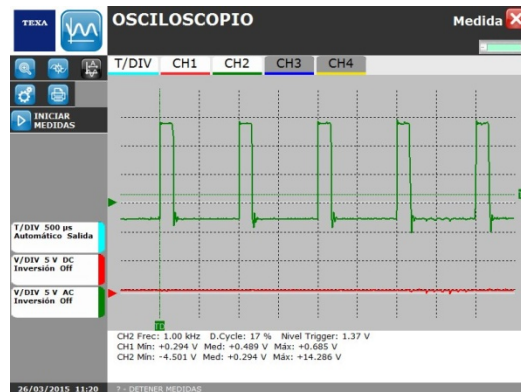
TEXA

OSCILOSCOPIO

Medida

T/DIV CH1 CH2 CH3 CH4

INICIAR MEDIDAS

T/DIV 500 µs
Automático Salida

V/DIV 5 V DC
Inversión Off

V/DIV 5 V AC
Inversión Off

CH2 Frec: 1.00 kHz D.Cycle: 17 % Nivel Trigger: 1.37 V
CH1 Mín: +0.294 V Med: +0.489 V Máx: +0.685 V
CH2 Mín: -4.501 V Med: +0.294 V Máx: +14.286 V

26/03/2015 11:20

? - DETENER MEDIDAS